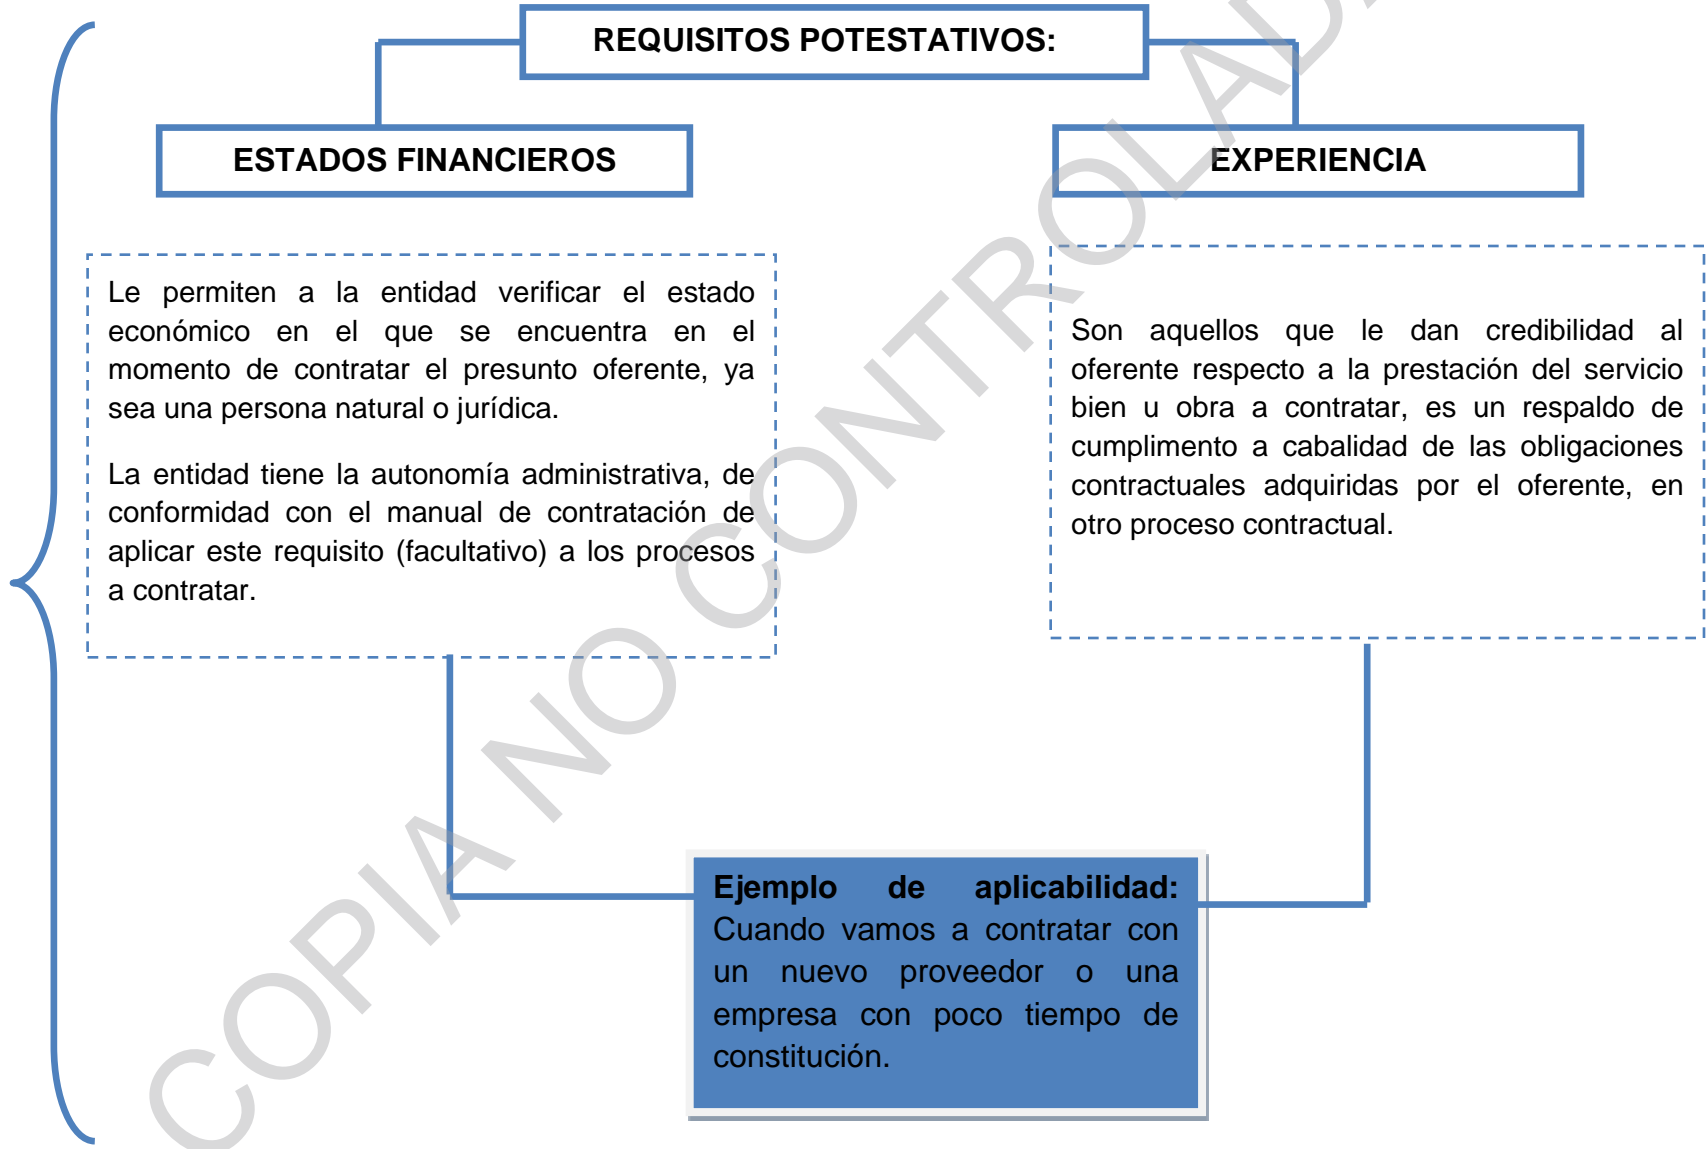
REQUISITOS POTESTATIVOS:

ESTADOS FINANCIEROS

EXPERIENCIA

Le permiten a la entidad verificar el estado económico en el que se encuentra en el momento de contratar el presunto oferente, ya sea una persona natural o jurídica.

La entidad tiene la autonomía administrativa, de conformidad con el manual de contratación de aplicar este requisito (facultativo) a los procesos a contratar.

Son aquellos que le dan credibilidad al oferente respecto a la prestación del servicio bien u obra a contratar, es un respaldo de cumplimento a cabalidad de las obligaciones contractuales adquiridas por el oferente, en otro proceso contractual.

**Ejemplo de aplicabilidad:** Cuando vamos a contratar con un nuevo proveedor o una empresa con poco tiempo de constitución.

COPIA NO CONTROLADA